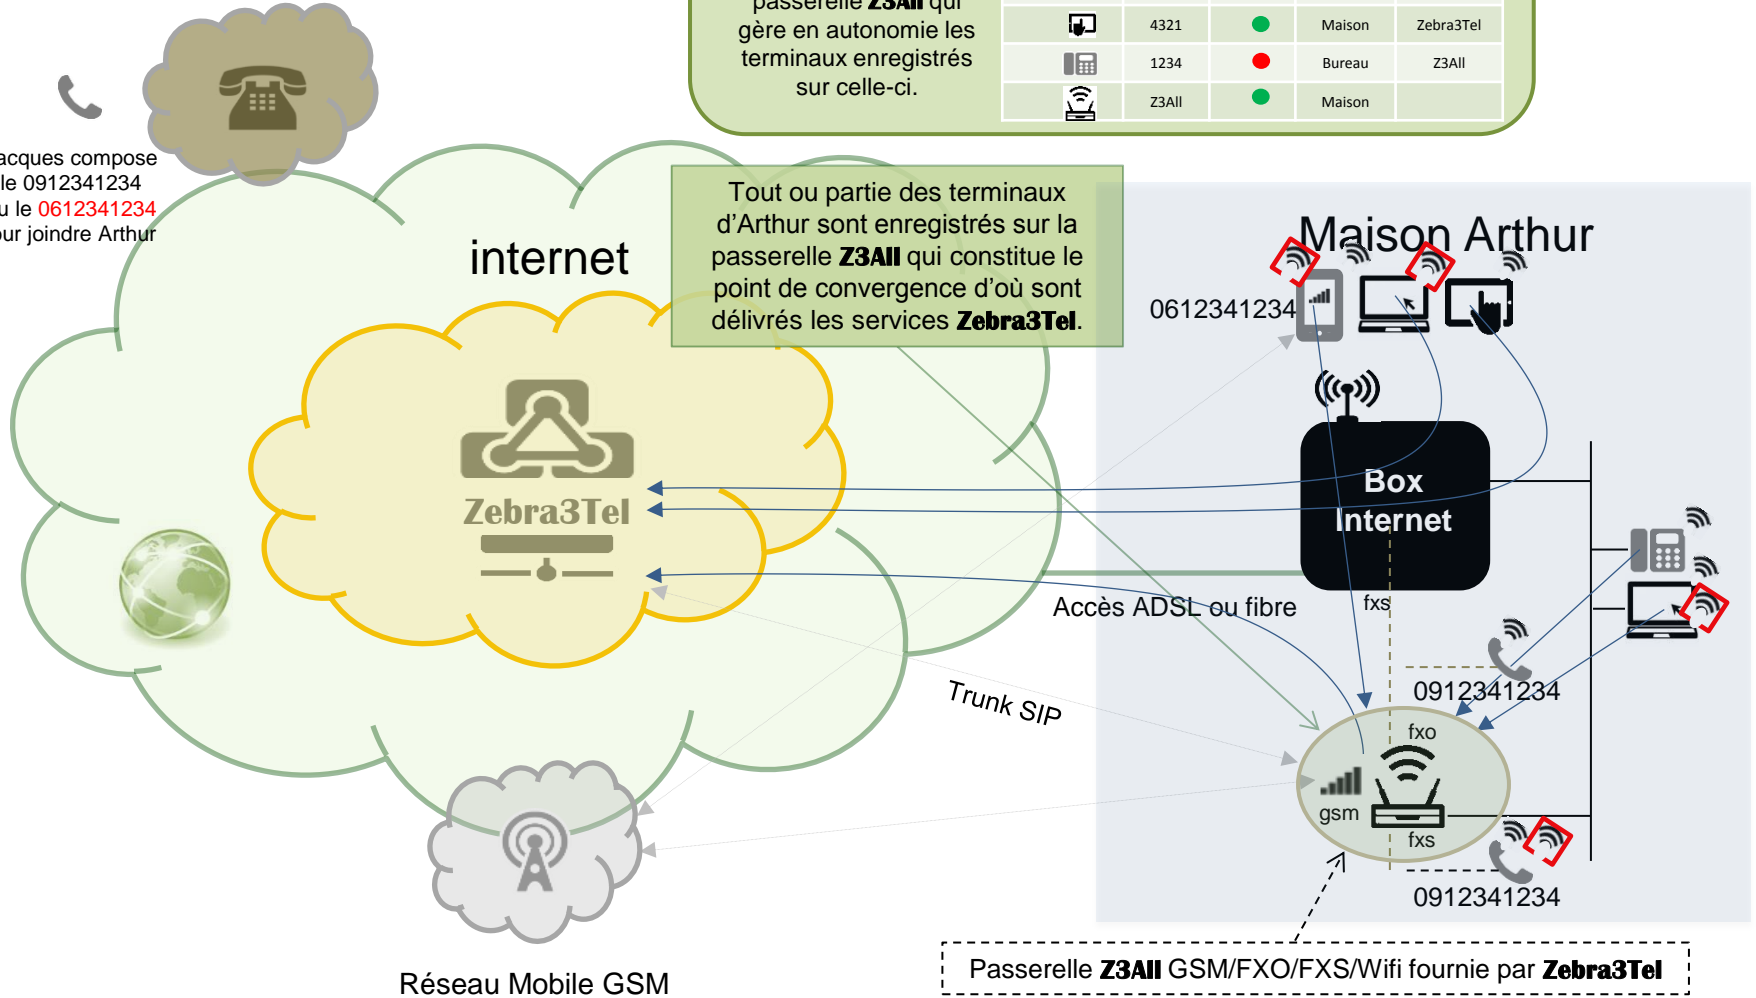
passerelle Z3All qui gère en autonomie les terminaux enregistrés sur celle-ci.

| | 4321 | | Maison | Zebra3Tel |
|---|---|---|---|---|
| | 1234 | | Bureau | Z3All |
| | Z3All | | Maison | |

acques compose le 0912341234 u le 0612341234 ur joindre Arthur

internet

Tout ou partie des terminaux d'Arthur sont enregistrés sur la passerelle Z3All qui constitue le point de convergence d'où sont délivrés les services Zebra3Tel.

Maison Arthur

0612341234

Box Internet

Zebra3Tel

Accès ADSL ou fibre

fxs

Trunk SIP

0912341234

fxo

gsm

fxs

0912341234

Réseau Mobile GSM

Passerelle Z3All GSM/FXO/FXS/Wifi fournie par Zebra3Tel